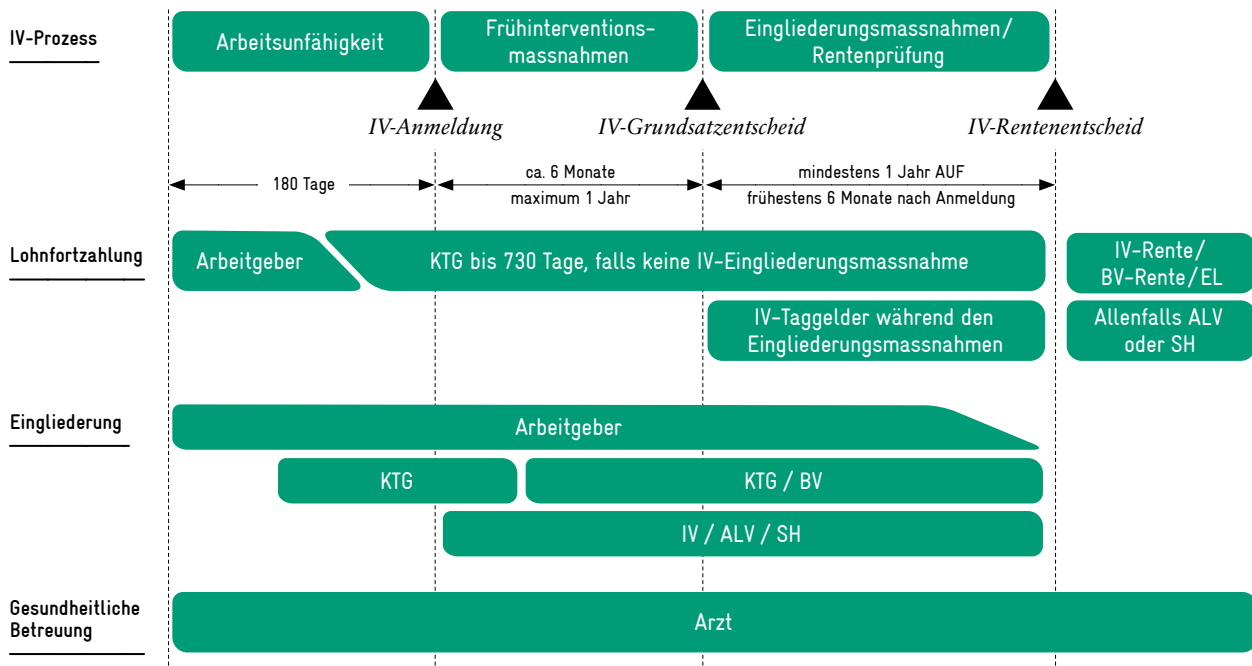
IV-Prozess

Arbeitsunfähigkeit

Frühinterventionsmassnahmen

Eingliederungsmassnahmen/ Rentenprüfung

IV-Anmeldung

IV-Grundsatzentscheid

IV-Rentenentscheid

180 Tage

ca. 6 Monate
maximum 1 Jahr

mindestens 1 Jahr AUF
frühestens 6 Monate nach Anmeldung

Lohnfortzahlung

Arbeitgeber

KTG bis 730 Tage, falls keine IV-Eingliederungsmassnahme

IV-Rente/ BV-Rente/EL

IV-Taggelder während den Eingliederungsmassnahmen

Allenfalls ALV oder SH

Eingliederung

Arbeitgeber

KTG

KTG / BV

IV / ALV / SH

Gesundheitliche Betreuung

Arzt